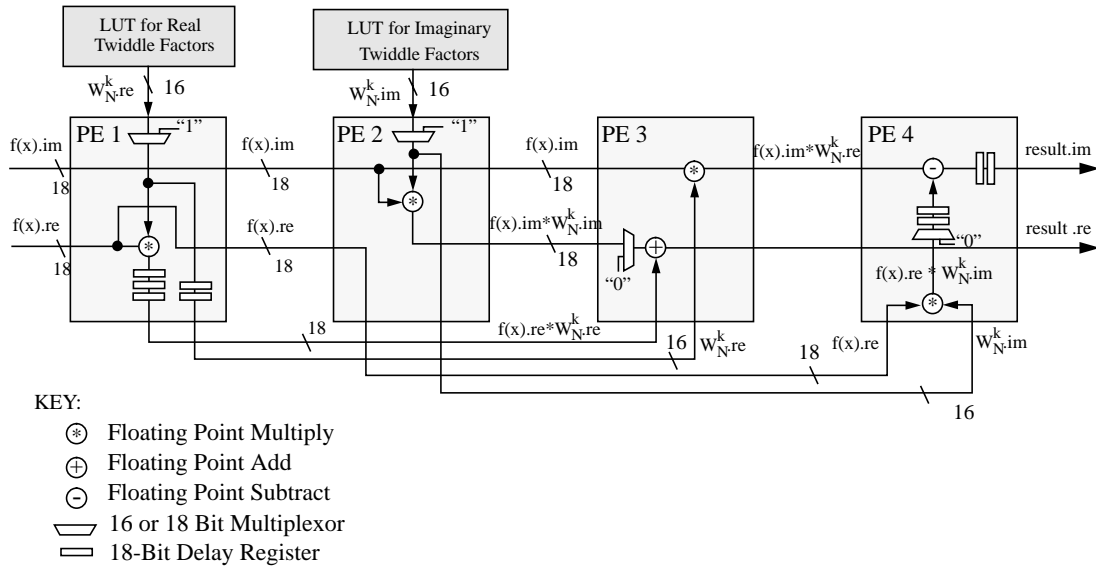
LUT for Real Twiddle Factors

LUT for Imaginary Twiddle Factors

$W_N^k$.re 16

$W_N^k$.im 16

PE 1 "1"

PE 2 "1"

PE 3

PE 4

f(x).im 18

f(x).re 18

f(x).im 18

f(x).re 18

f(x).im 18

f(x).im*$W_N^k$.im 18

"0"

f(x).im*$W_N^k$.re

result.im

result .re

"0"

f(x).re * $W_N^k$.im

18

f(x).re*$W_N^k$.re

16 $W_N^k$.re

18 f(x).re

$W_N^k$.im

16

KEY:

Floating Point Multiply

Floating Point Add

Floating Point Subtract

16 or 18 Bit Multiplexor

18-Bit Delay Register